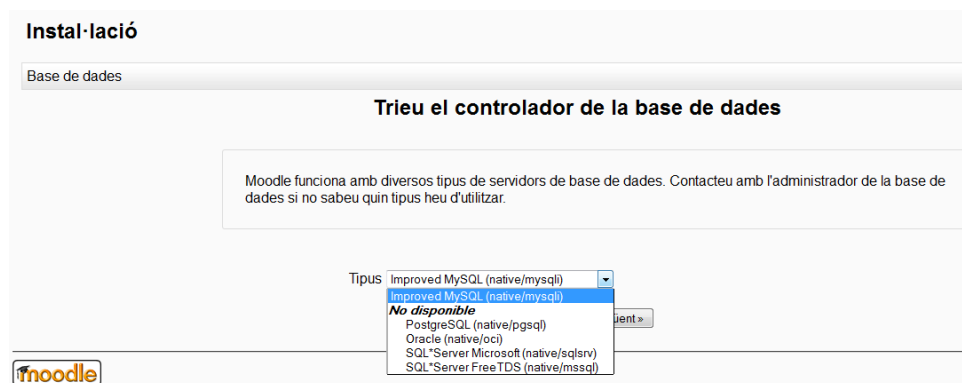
Instal·lació

Base de dades

Trieu el controlador de la base de dades

Moodle funciona amb diversos tipus de servidors de base de dades. Contacteu amb l'administrador de la base de dades si no sabeu quin tipus heu d'utilitzar.

Tipus Improved MySQL (native/mysqli)

Improved MySQL (native/mysqli)
No disponible
PostgreSQL (native/pgsql)
Oracle (native/oci)
SQL*Server Microsoft (native/sqlsrv)
SQL*Server FreeTDS (native/mssql)

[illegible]üent »

moodle